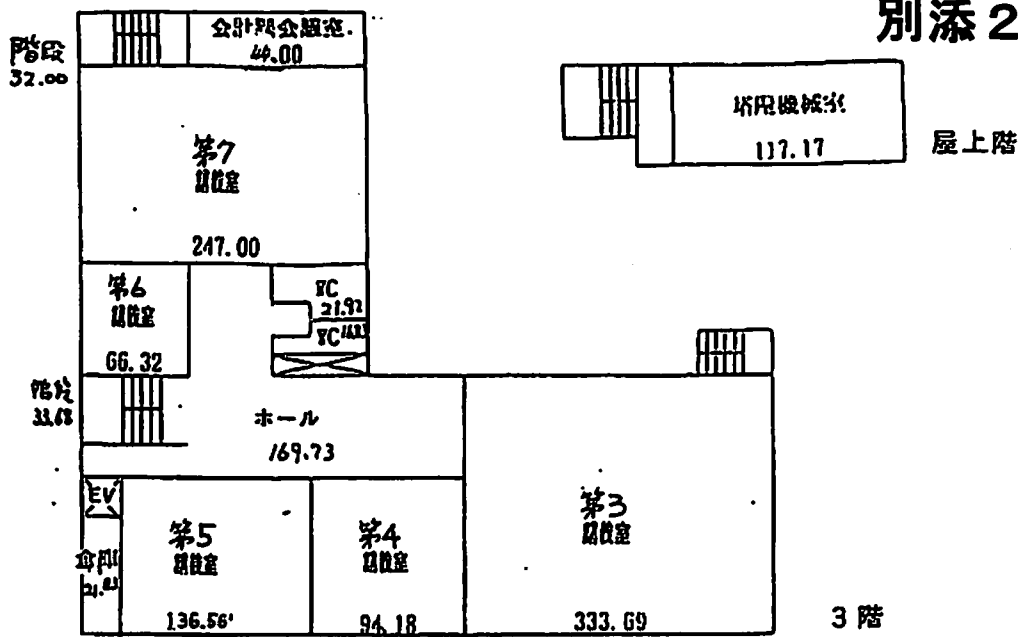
別添2

階段
32.00

会計用会議室.
44.00

塔屋機械室
117.17

屋上階

第7
会議室
247.00

第6
会議室
66.32

WC
21.92
WC 14.33

階段
33.68

ホール
169.73

EV

倉庫
21.83

第5
会議室
136.56

第4
会議室
94.18

第3
会議室
333.69

3階